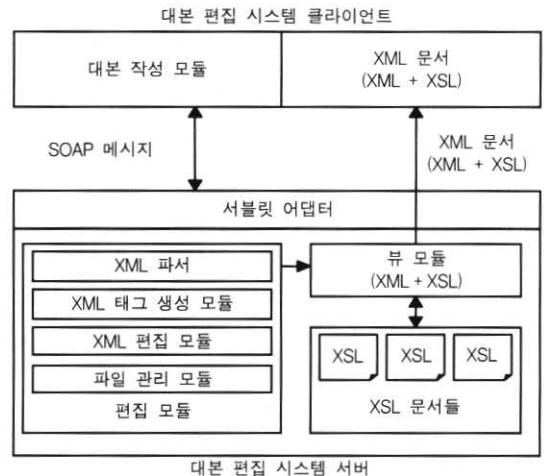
대본 편집 시스템 클라이언트

대본 작성 모듈

XML 문서
(XML + XSL)

SOAP 메시지

XML 문서
(XML + XSL)

서블릿 어댑터

XML 파서

XML 태그 생성 모듈

XML 편집 모듈

파일 관리 모듈

편집 모듈

뷰 모듈
(XML + XSL)

XSL

XSL

XSL

XSL 문서들

대본 편집 시스템 서버